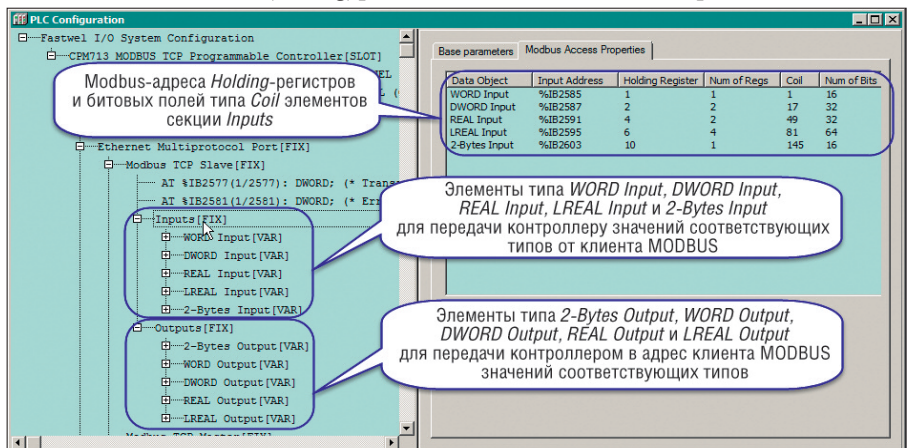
PLC Configuration

Fastwel I/O System Configuration
CPM713 MODBUS TCP Programmable Controller[SLOT]
EL
L (

Modbus-адреса *Holding*-регистров и битовых полей типа *Coil* элементов секции *Inputs*

Ethernet Multiprotocol Port[FIX]
Modbus TCP Slave[FIX]
AT %IB2577(1/2577): DWORD; (* Trans
AT %IB2581(1/2581): DWORD; (* Err
Inputs[FIX]
WORD Input[VAR]
DWORD Input[VAR]
REAL Input[VAR]
LREAL Input[VAR]
2-Bytes Input[VAR]
Outputs[FIX]
2-Bytes Output[VAR]
WORD Output[VAR]
DWORD Output[VAR]
REAL Output[VAR]
LREAL Output[VAR]
Modbus TCP Master[FIX]

Base parameters | Modbus Access Properties

| Data Object | Input Address | Holding Register | Num of Regs | Coil | Num of Bits |
|---|---|---|---|---|---|
| WORD Input | %IB2585 | 1 | 1 | 1 | 16 |
| DWORD Input | %IB2587 | 2 | 2 | 17 | 32 |
| REAL Input | %IB2591 | 4 | 2 | 49 | 32 |
| LREAL Input | %IB2595 | 6 | 4 | 81 | 64 |
| 2-Bytes Input | %IB2603 | 10 | 1 | 145 | 16 |

Элементы типа *WORD Input*, *DWORD Input*, *REAL Input*, *LREAL Input* и *2-Bytes Input* для передачи контроллеру значений соответствующих типов от клиента MODBUS

Элементы типа *2-Bytes Output*, *WORD Output*, *DWORD Output*, *REAL Output* и *LREAL Output* для передачи контроллером в адрес клиента MODBUS значений соответствующих типов